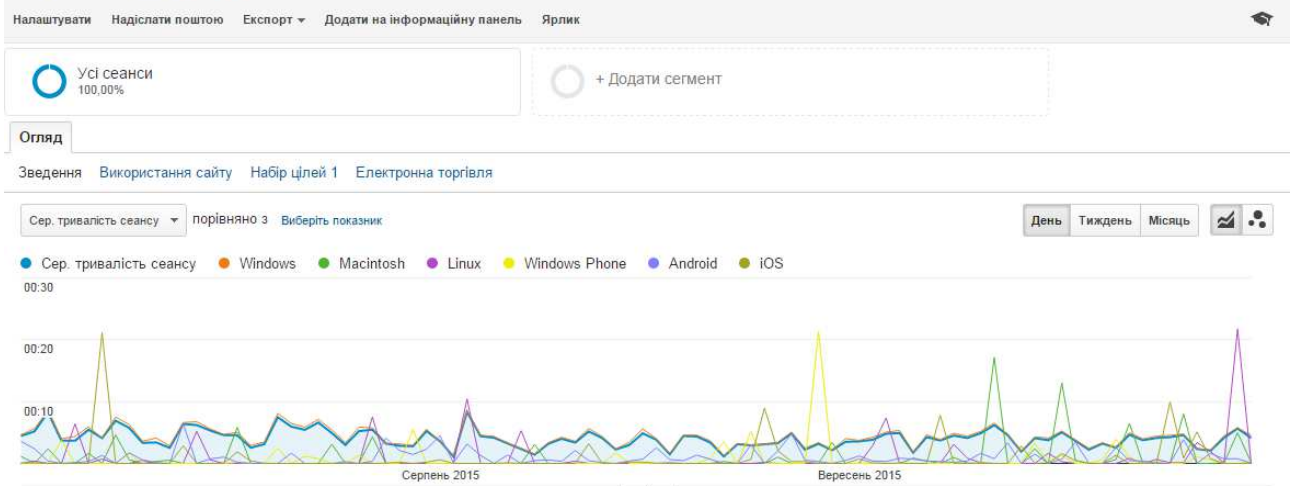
Налаштувати Надіслати поштою Експорт ▾ Додати на інформаційну панель Ярлик

Усі сеанси
100,00%

+ Додати сегмент

Огляд

Зведення Використання сайту Набір цілей 1 Електронна торгівля

Сер. тривалість сеансу ▾ порівняно з Виберіть показник

День Тиждень Місяць

● Сер. тривалість сеансу ● Windows ● Macintosh ● Linux ● Windows Phone ● Android ● iOS

00:30
00:20
00:10

Серпень 2015
Вересень 2015